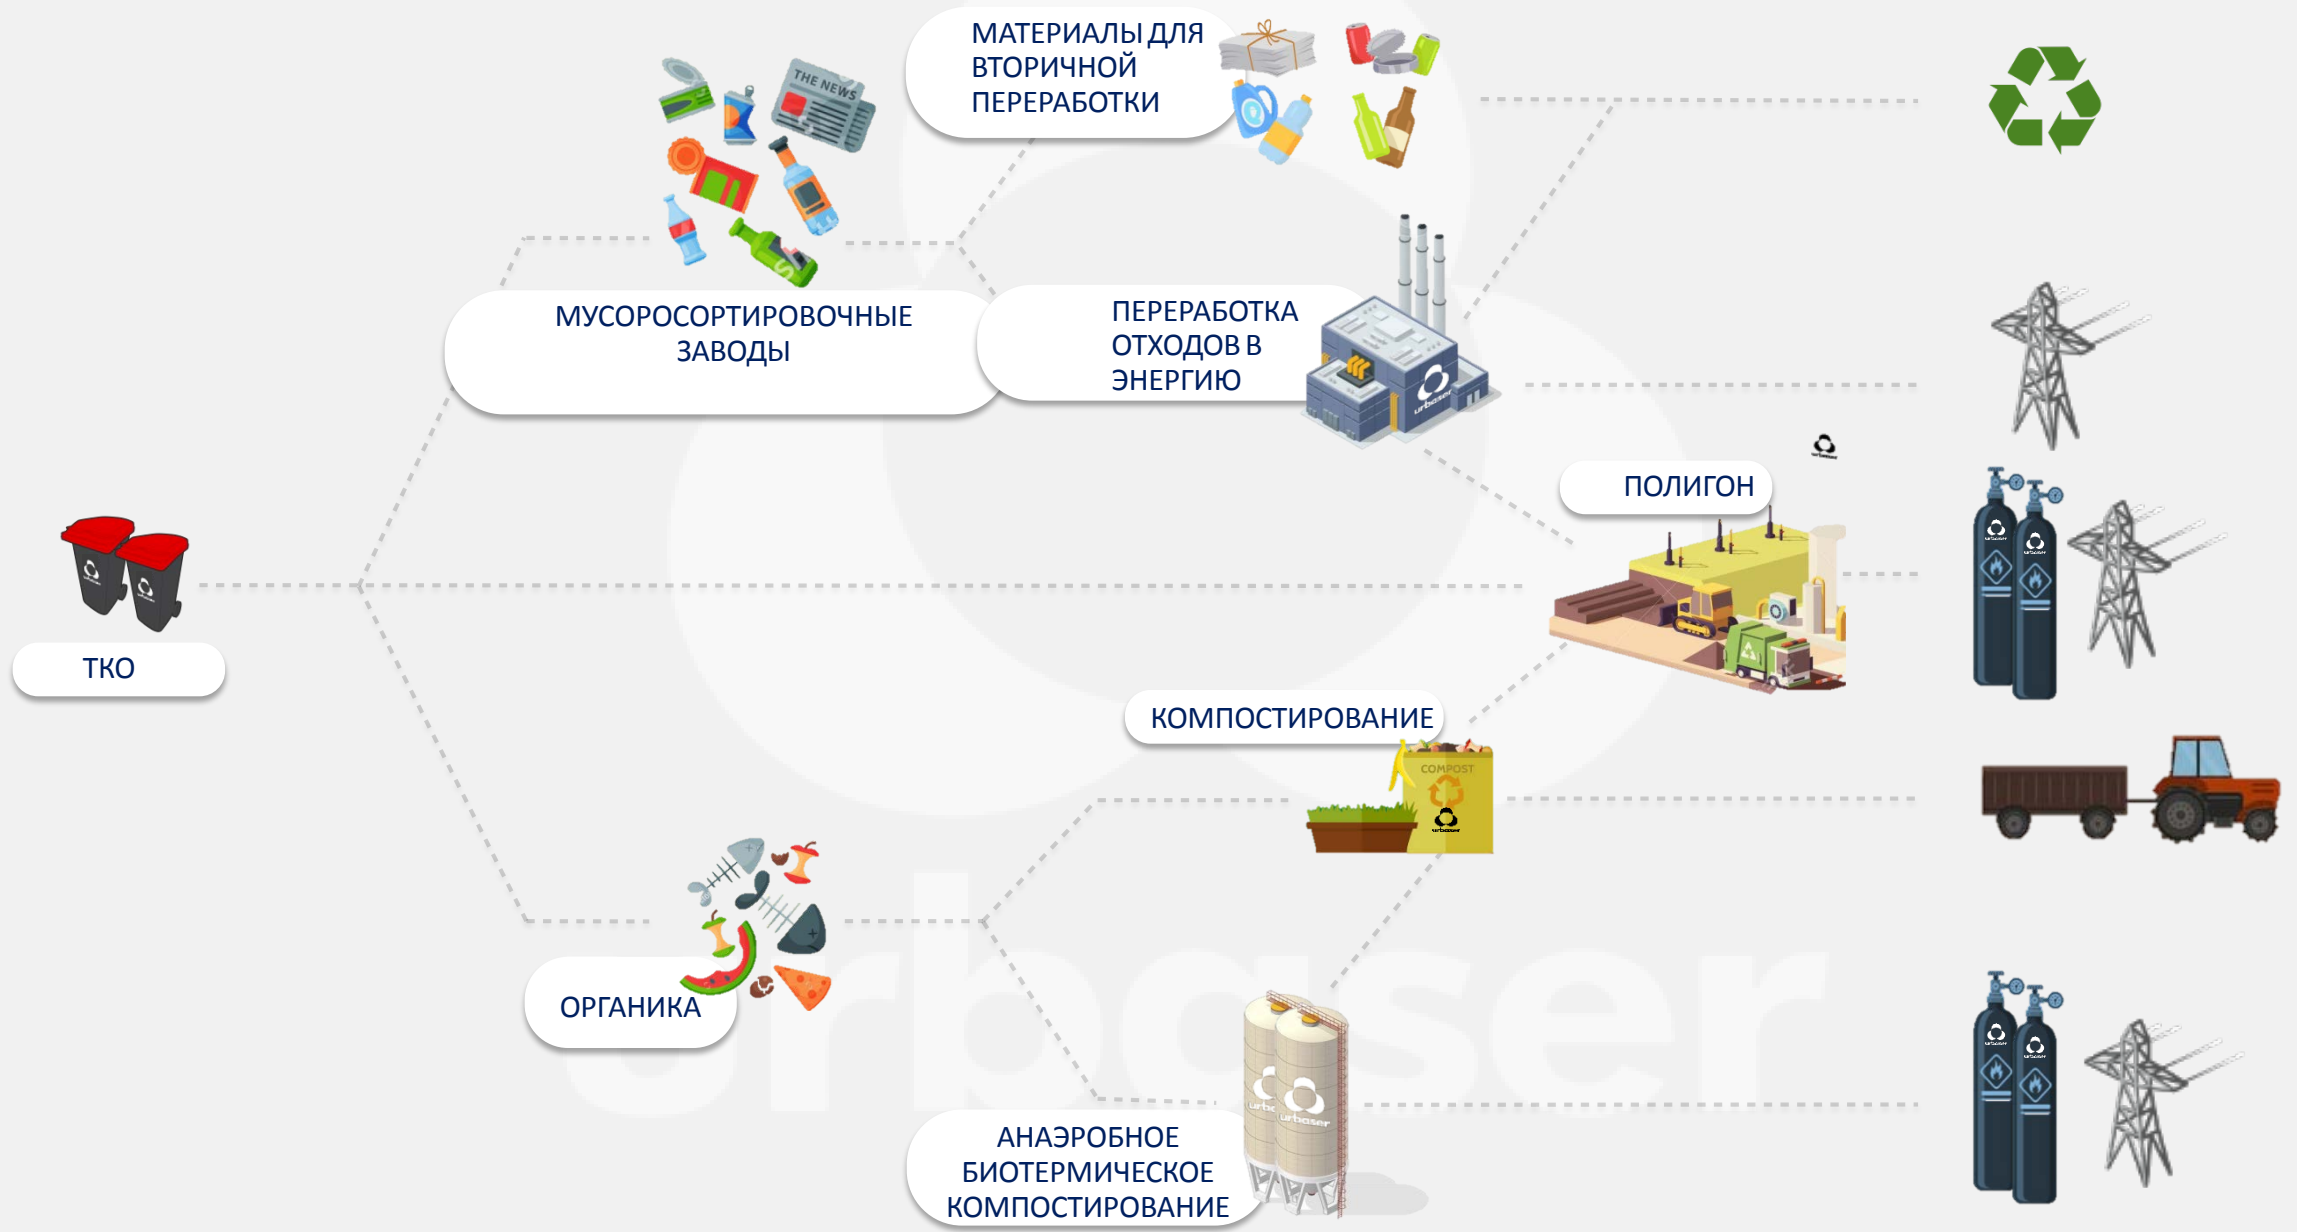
МАТЕРИАЛЫ ДЛЯ ВТОРИЧНОЙ ПЕРЕРАБОТКИ

THE NEWS

МУСОРОСОРТИРОВОЧНЫЕ ЗАВОДЫ

ПЕРЕРАБОТКА ОТХОДОВ В ЭНЕРГИЮ

urbaser

ПОЛИГОН

ТКО

КОМПОСТИРОВАНИЕ

COMPOST

ОРГАНИКА

АНАЭРОБНОЕ БИОТЕРМИЧЕСКОЕ КОМПОСТИРОВАНИЕ

urbaser

urbaser